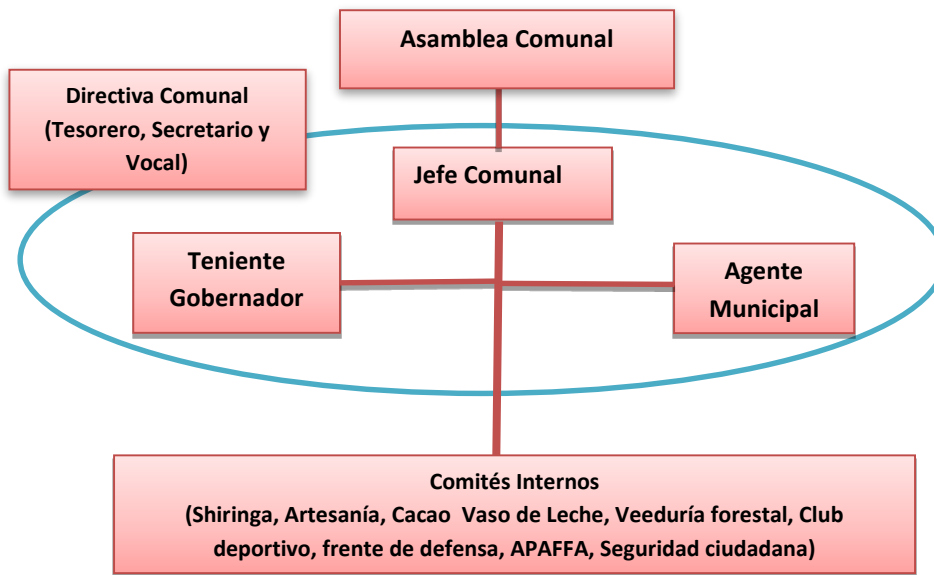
Asamblea Comunal

Directiva Comunal (Tesorero, Secretario y Vocal)

Jefe Comunal

Teniente Gobernador

Agente Municipal

Comités Internos (Shiringa, Artesanía, Cacao Vaso de Leche, Veeduría forestal, Club deportivo, frente de defensa, APAFFA, Seguridad ciudadana)